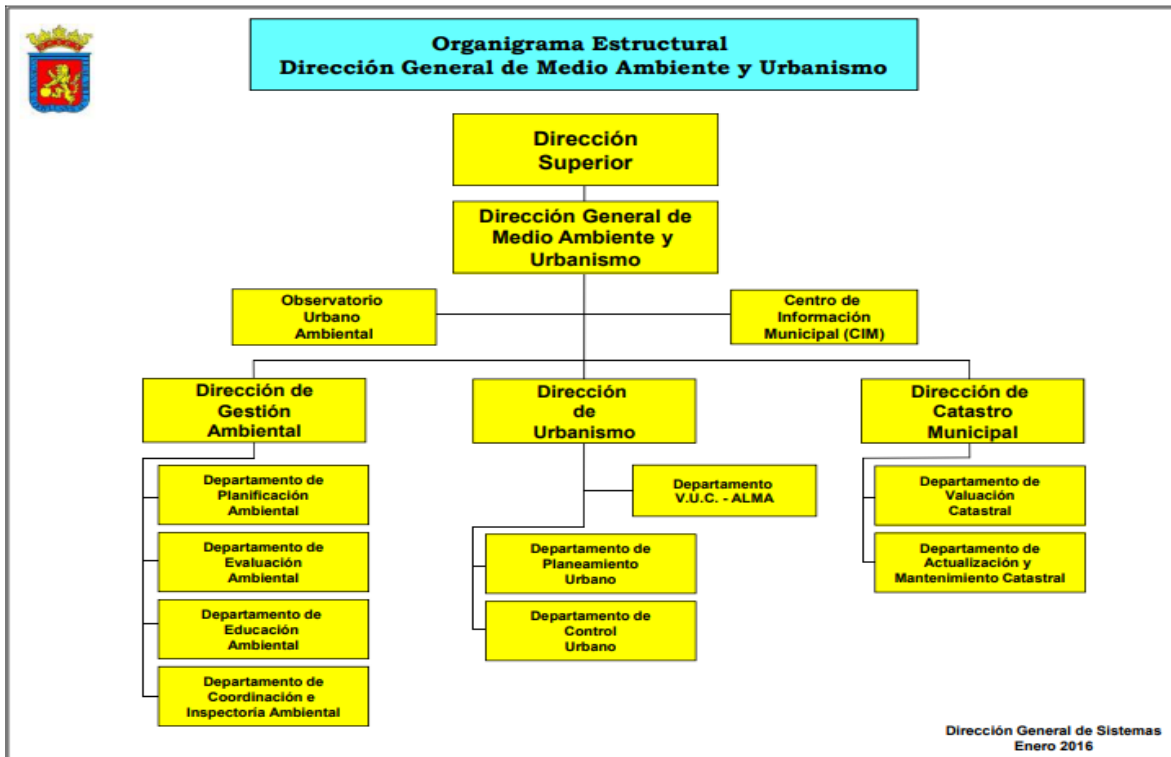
Organigrama Estructural
Dirección General de Medio Ambiente y Urbanismo

Dirección Superior

Dirección General de Medio Ambiente y Urbanismo

Observatorio Urbano Ambiental

Centro de Información Municipal (CIM)

Dirección de Gestión Ambiental

Departamento de Planificación Ambiental

Departamento de Evaluación Ambiental

Departamento de Educación Ambiental

Departamento de Coordinación e Inspectoría Ambiental

Dirección de Urbanismo

Departamento V.U.C. - ALMA

Departamento de Planeamiento Urbano

Departamento de Control Urbano

Dirección de Catastro Municipal

Departamento de Valuación Catastral

Departamento de Actualización y Mantenimiento Catastral

Dirección General de Sistemas
Enero 2016